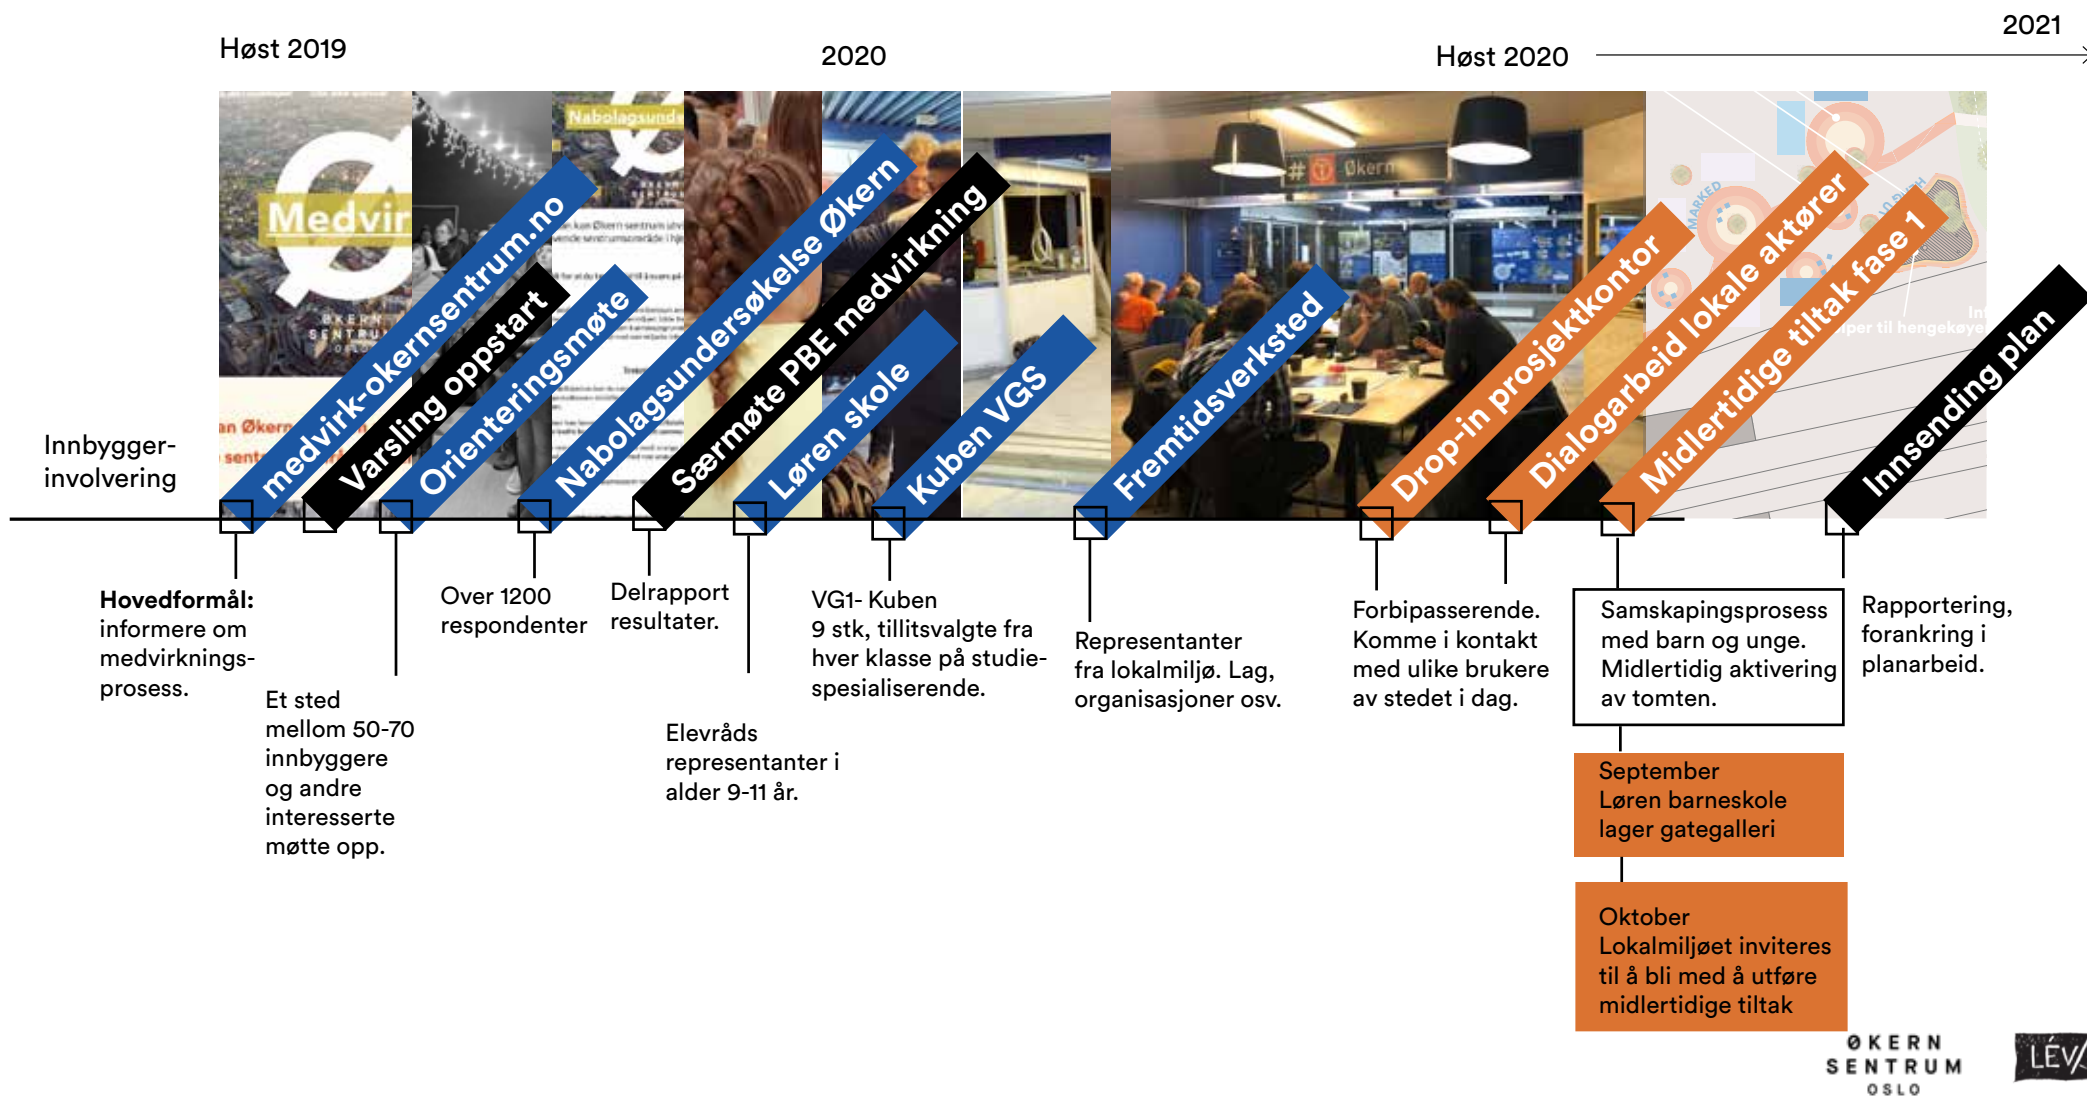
Høst 2019

2020

Høst 2020

2021

Medvir

Nabolagsund

Økern

MARKED

Innbygger-involvering

medvirk-okernsentrum.no

Varsling oppstart

Orienteringsmøte

Nabolagsundersøkelse Økern

Særmøte PBE medvirkning

Løren skole

Kuben VGS

Fremtidsverksted

Drop-in prosjektkontor

Dialogarbeid lokale aktører

Midlertidige tiltak fase 1

Innsending plan

**Hovedformål:** informere om medvirkningsprosess.

Et sted mellom 50-70 innbyggere og andre interesserte møtte opp.

Over 1200 respondenter

Delrapport resultater.

Elevråds representanter i alder 9-11 år.

VG1- Kuben
9 stk, tillitsvalgte fra hver klasse på studiespesialiserende.

Representanter fra lokalmiljø. Lag, organisasjoner osv.

Forbipasserende. Komme i kontakt med ulike brukere av stedet i dag.

Samskapingsprosess med barn og unge. Midlertidig aktivering av tomten.

Rapportering, forankring i planarbeid.

September
Løren barneskole lager gategalleri

Oktober
Lokalmiljøet inviteres til å bli med å utføre midlertidige tiltak

ØKERN SENTRUM OSLO

LÉV